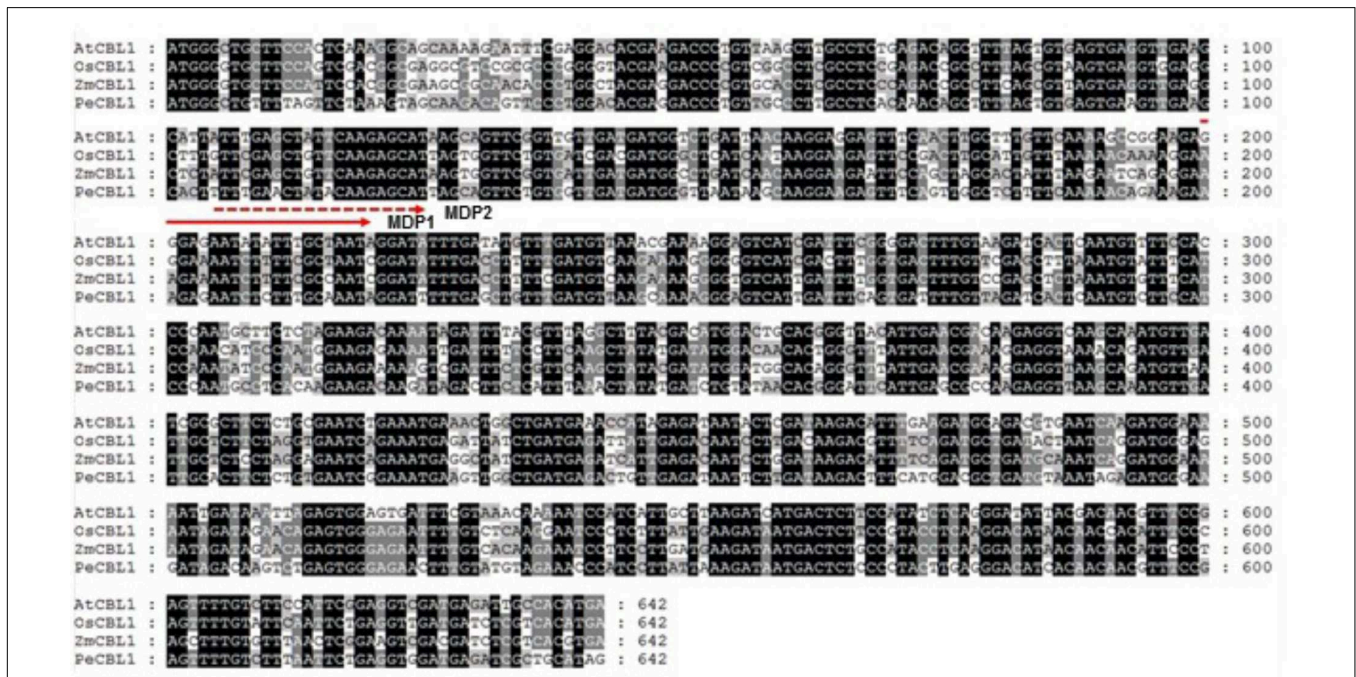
AtCBL1 : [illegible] : 100
OsCBL1 : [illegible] : 100
ZmCBL1 : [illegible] : 100
PeCBL1 : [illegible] : 100

AtCBL1 : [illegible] : 200
OsCBL1 : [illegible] : 200
ZmCBL1 : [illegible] : 200
PeCBL1 : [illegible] : 200

MDP1 MDP2

AtCBL1 : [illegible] : 300
OsCBL1 : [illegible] : 300
ZmCBL1 : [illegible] : 300
PeCBL1 : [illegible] : 300

AtCBL1 : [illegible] : 400
OsCBL1 : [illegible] : 400
ZmCBL1 : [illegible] : 400
PeCBL1 : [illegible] : 400

AtCBL1 : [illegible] : 500
OsCBL1 : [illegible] : 500
ZmCBL1 : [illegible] : 500
PeCBL1 : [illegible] : 500

AtCBL1 : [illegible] : 600
OsCBL1 : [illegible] : 600
ZmCBL1 : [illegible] : 600
PeCBL1 : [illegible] : 600

AtCBL1 : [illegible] : 642
OsCBL1 : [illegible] : 642
ZmCBL1 : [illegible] : 642
PeCBL1 : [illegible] : 642